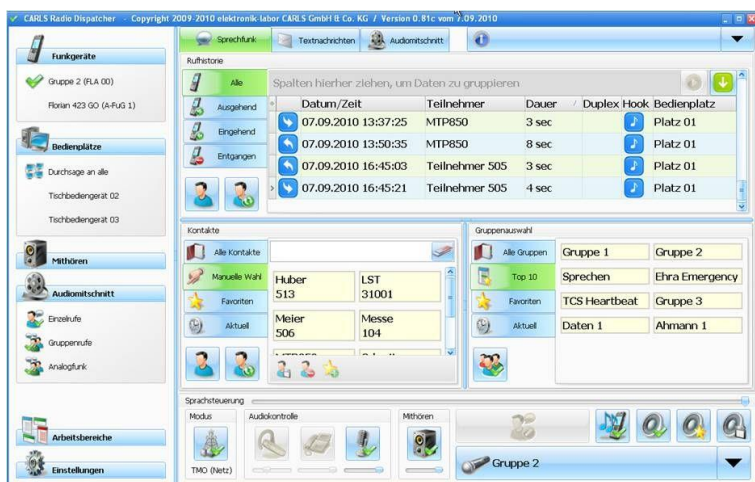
CARLS Radio Dispatcher - Copyright 2009-2010 elektronik-labor CARLS GmbH & Co. KG / Version 0.81c vom 7.09.2010

Funkgeräte
Gruppe 2 (FLA 00)
Florian 423 GO (A-FuG 1)

Bedienplätze
Durchsage an alle
Tischbediengerät 02
Tischbediengerät 03

Mithören

Audiomitschnitt
Einzelrufe
Gruppenrufe
Analogfunk

Arbeitsbereiche

Einstellungen

Sprechfunk
Textnachrichten
Audiomitschnitt

Rufhistorie
Alle
Ausgehend
Eingehend
Entgangen

Spalten hierher ziehen, um Daten zu gruppieren

| Datum/Zeit | Teilnehmer | Dauer | Duplex | Hook | Bedienplatz |
|---|---|---|---|---|---|
| 07.09.2010 13:37:25 | MTP850 | 3 sec | | | Platz 01 |
| 07.09.2010 13:50:35 | MTP850 | 8 sec | | | Platz 01 |
| 07.09.2010 16:45:03 | Teilnehmer 505 | 3 sec | | | Platz 01 |
| 07.09.2010 16:45:21 | Teilnehmer 505 | 4 sec | | | Platz 01 |

Kontakte
Alle Kontakte
Manuelle Wahl
Favoriten
Aktuell

| Huber 513 | LST 31001 |
|---|---|
| Meier 506 | Messe 104 |

Gruppenauswahl
Alle Gruppen
Top 10
Favoriten
Aktuell

| Gruppe 1 | Gruppe 2 |
|---|---|
| Sprechen | Ehra Emergency |
| TCS Heartbeat | Gruppe 3 |
| Daten 1 | Ahmann 1 |

Sprachsteuerung
Modus
Audiokontrolle
Mithören
TMO (Netz)
Gruppe 2